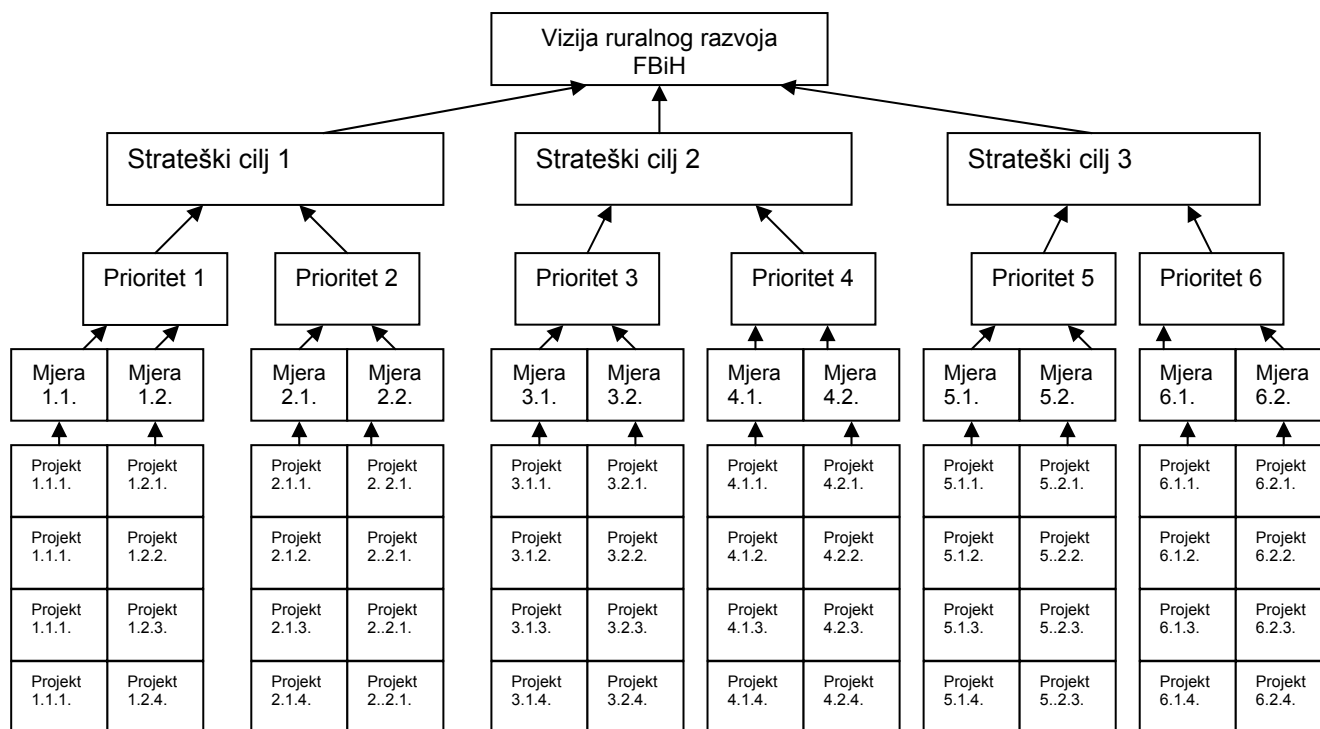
Vizija ruralnog razvoja FBiH

Strateški cilj 1

Strateški cilj 2

Strateški cilj 3

Prioritet 1

Prioritet 2

Prioritet 3

Prioritet 4

Prioritet 5

Prioritet 6

| Mjera 1.1. | Mjera 1.2. | Mjera 2.1. | Mjera 2.2. | Mjera 3.1. | Mjera 3.2. | Mjera 4.1. | Mjera 4.2. | Mjera 5.1. | Mjera 5.2. | Mjera 6.1. | Mjera 6.2. |
|---|---|---|---|---|---|---|---|---|---|---|---|
| Projekt 1.1.1. | Projekt 1.2.1. | Projekt 2.1.1. | Projekt 2. 2.1. | Projekt 3.1.1. | Projekt 3.2.1. | Projekt 4.1.1. | Projekt 4.2.1. | Projekt 5.1.1. | Projekt 5..2.1. | Projekt 6.1.1. | Projekt 6.2.1. |
| Projekt 1.1.1. | Projekt 1.2.2. | Projekt 2.1.2. | Projekt 2..2.1. | Projekt 3.1.2. | Projekt 3.2.2. | Projekt 4.1.2. | Projekt 4.2.2. | Projekt 5.1.2. | Projekt 5..2.2. | Projekt 6.1.2. | Projekt 6.2.2. |
| Projekt 1.1.1. | Projekt 1.2.3. | Projekt 2.1.3. | Projekt 2..2.1. | Projekt 3.1.3. | Projekt 3.2.3. | Projekt 4.1.3. | Projekt 4.2.3. | Projekt 5.1.3. | Projekt 5..2.3. | Projekt 6.1.3. | Projekt 6.2.3. |
| Projekt 1.1.1. | Projekt 1.2.4. | Projekt 2.1.4. | Projekt 2..2.1. | Projekt 3.1.4. | Projekt 3.2.4. | Projekt 4.1.4. | Projekt 4.2.4. | Projekt 5.1.4. | Projekt 5..2.3. | Projekt 6.1.4. | Projekt 6.2.4. |